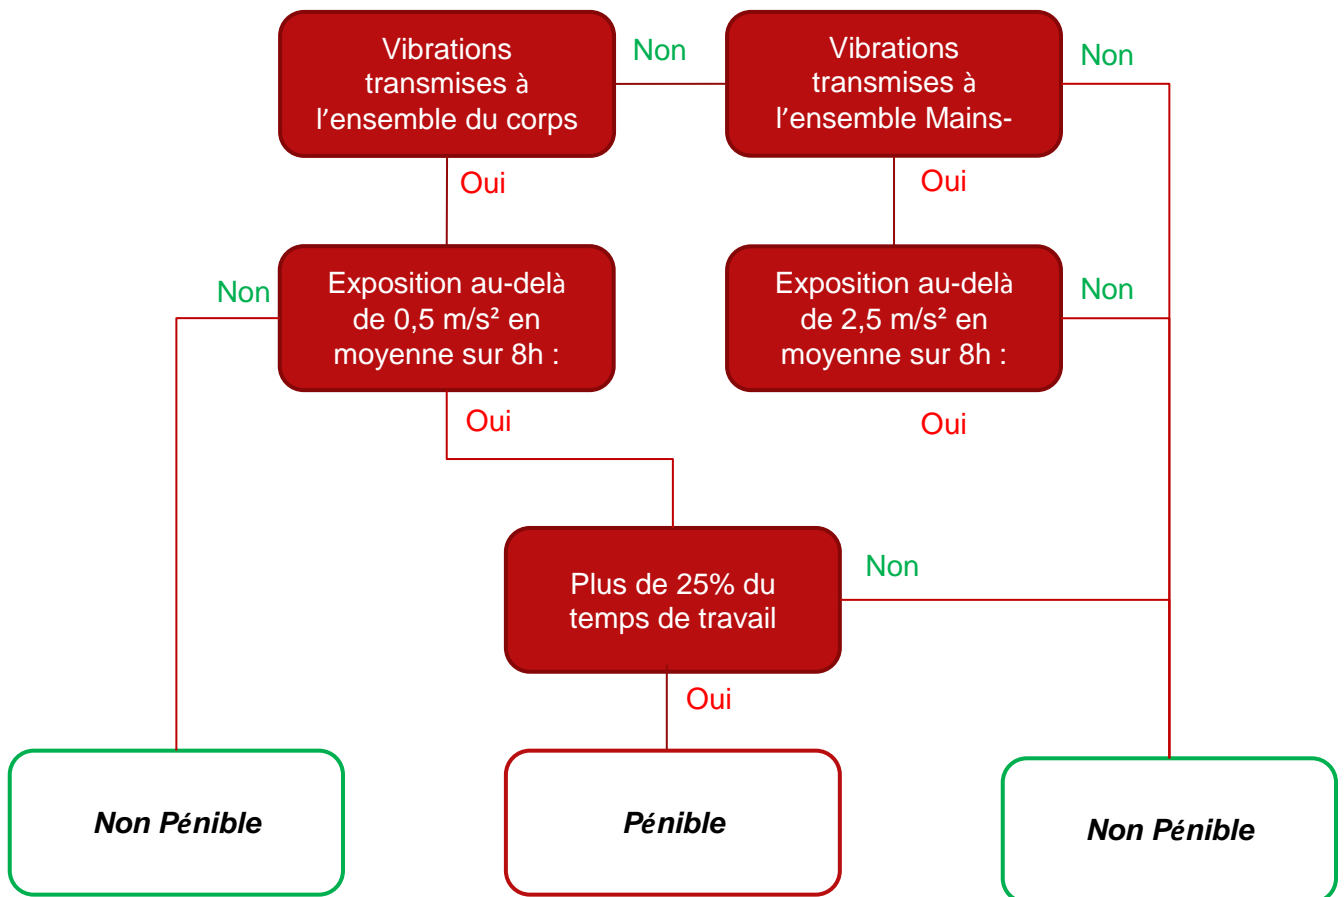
Vibrations transmises à l'ensemble du corps

Non

Vibrations transmises à l'ensemble Mains-

Non

Oui

Oui

Non

Exposition au-delà de 0,5 m/s² en moyenne sur 8h :

Exposition au-delà de 2,5 m/s² en moyenne sur 8h :

Non

Oui

Oui

Plus de 25% du temps de travail

Non

Oui

Non Pénible

Pénible

Non Pénible